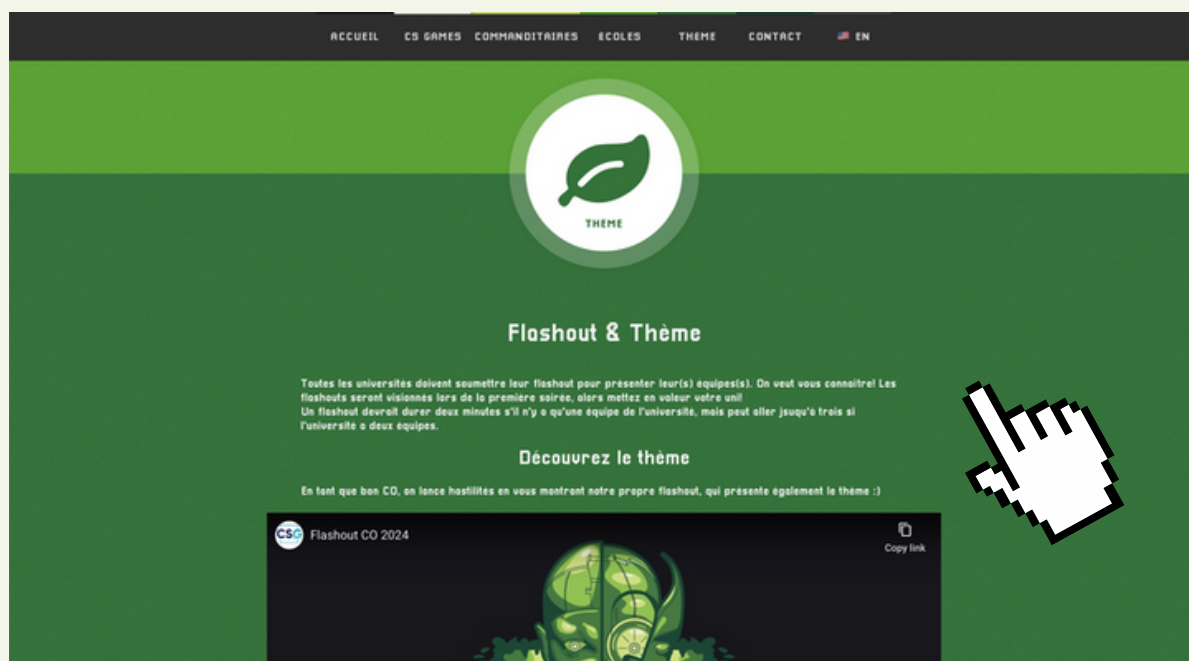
ACCUEIL CS GAMES COMMANDITAIRES ECOLES THEME CONTACT EN

THEME

Flashout & Thème

Toutes les universités doivent soumettre leur flashout pour présenter leur(s) équipes(s). On veut vous connaitre! Les flashouts seront visionnés lors de la première soirée, alors mettez en valeur votre uni!
Un flashout devrait durer deux minutes s'il n'y a qu'une équipe de l'université, mais peut aller jsuqu'à trois si l'université a deux équipes.

Découvrez le thème

En tant que bon CO, on lance hostilités en vous montrant notre propre flashout, qui présente également le thème :)

CSG Flashout CO 2024

Copy link